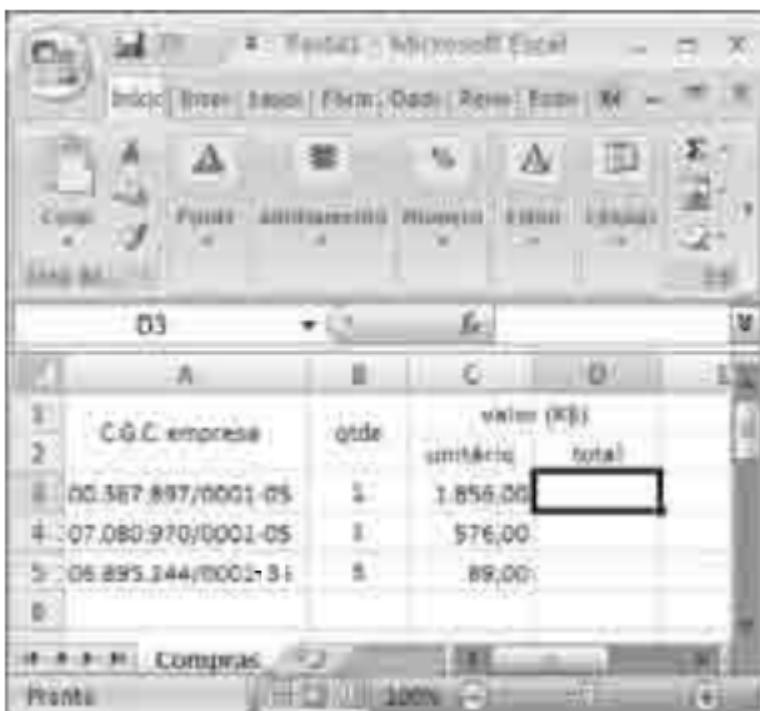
Pasta1 - Microsoft Excel

Início | Inser | Layou | Fórm | Dado | Revis | Exibi

Colar | Fonte | Alinhamento | Número | Estilo | Células

D3 $f_x$

| | A | B | C | D |
|---|---|---|---|---|
| 1 | C.G.C. empresa | qtde | valor (R$) | |
| 2 | | | unitário | total |
| 3 | 00.387.897/0001-05 | 1 | 1.856,00 | |
| 4 | 07.080.970/0001-05 | 1 | 576,00 | |
| 5 | 06.895.144/0001-31 | 5 | 89,00 | |
| 6 | | | | |

Compras

Pronto 100%